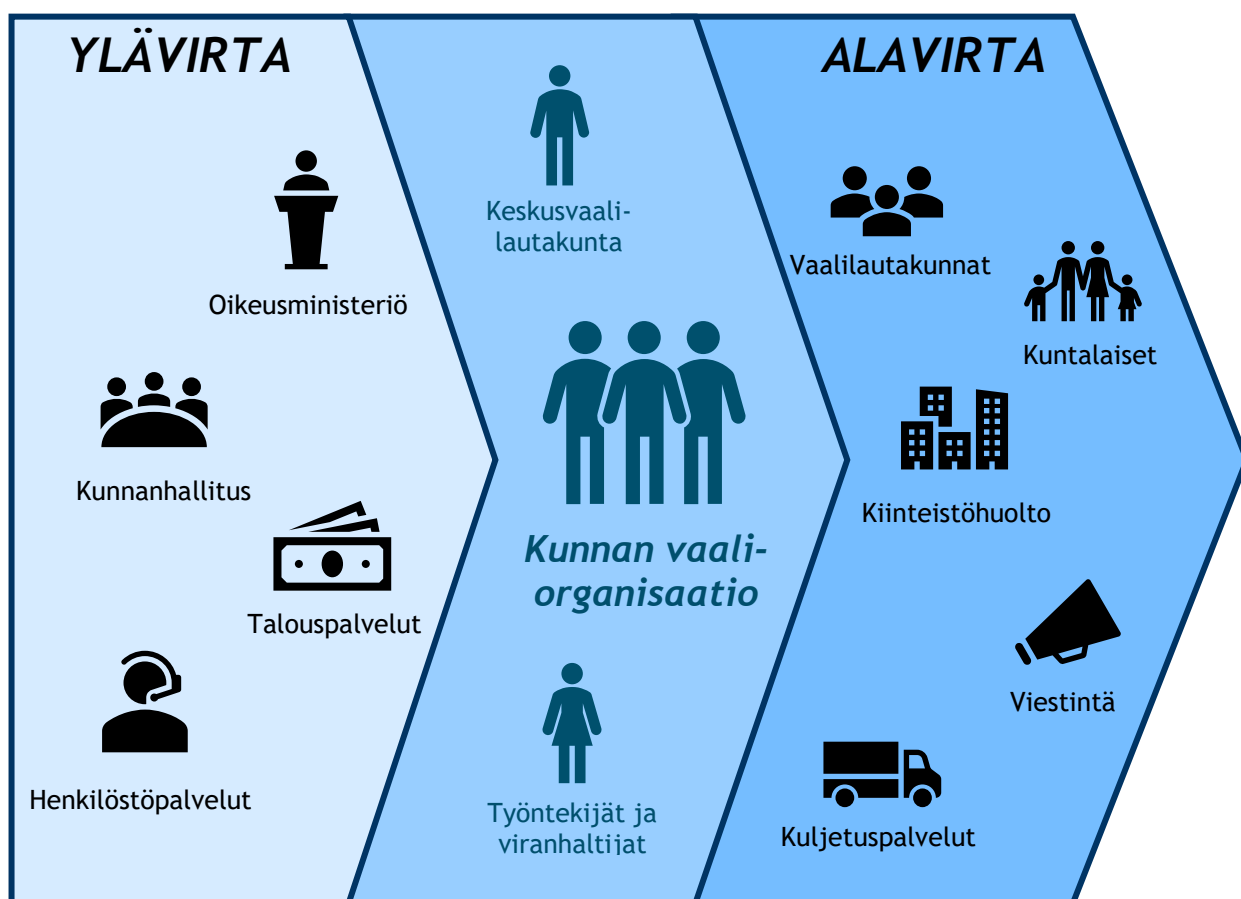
YLÄVIRTA

Oikeusministeriö

Kunnanhallitus

Talouspalvelut

Henkilöstöpalvelut

Keskusvaalilautakunta

Kunnan vaaliorganisaatio

Työntekijät ja viranhaltijat

ALAVIRTA

Vaalilautakunnat

Kuntalaiset

Kiinteistöhuolto

Viestintä

Kuljetuspalvelut